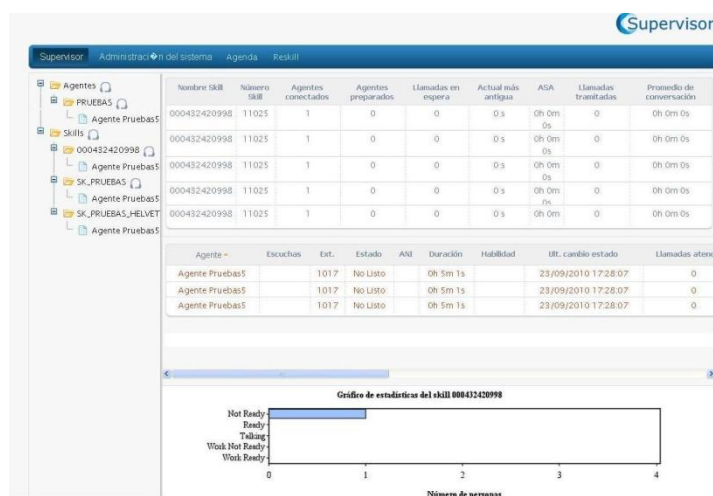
Supervisor

Supervisor Administraci�n del sistema Agenda Reskill

Agentes
PRUEBAS
Agente Pruebas5
Skills
000432420998
Agente Pruebas5
SK_PRUEBAS
Agente Pruebas5
SK_PRUEBAS_HELVET
Agente Pruebas5

| Nombre Skill | Número Skill | Agentes conectados | Agentes preparados | Llamadas en espera | Actual más antigua | ASA | Llamadas tramitadas | Promedio de conversación |
|---|---|---|---|---|---|---|---|---|
| 000432420998 | 11025 | 1 | 0 | 0 | 0 s | 0h 0m 0s | 0 | 0h 0m 0s |
| 000432420998 | 11025 | 1 | 0 | 0 | 0 s | 0h 0m 0s | 0 | 0h 0m 0s |
| 000432420998 | 11025 | 1 | 0 | 0 | 0 s | 0h 0m 0s | 0 | 0h 0m 0s |
| 000432420998 | 11025 | 1 | 0 | 0 | 0 s | 0h 0m 0s | 0 | 0h 0m 0s |
| 000432420998 | 11025 | 1 | 0 | 0 | 0 s | 0h 0m | 0 | 0h 0m 0s |

| Agente | Escuchas | Ext. | Estado | ANI | Duración | Habilidad | Ult. cambio estado | Llamadas aten |
|---|---|---|---|---|---|---|---|---|
| Agente Pruebas5 | | 1017 | No Listo | | 0h 5m 1s | | 23/09/2010 17:28:07 | 0 |
| Agente Pruebas5 | | 1017 | No Listo | | 0h 5m 1s | | 23/09/2010 17:28:07 | 0 |
| Agente Pruebas5 | | 1017 | No Listo | | 0h 5m 1s | | 23/09/2010 17:28:07 | 0 |

Gráfico de estadísticas del skill 000432420998

Not Ready
Ready
Talking
Work Not Ready
Work Ready

0 1 2 3 4

Número de personas